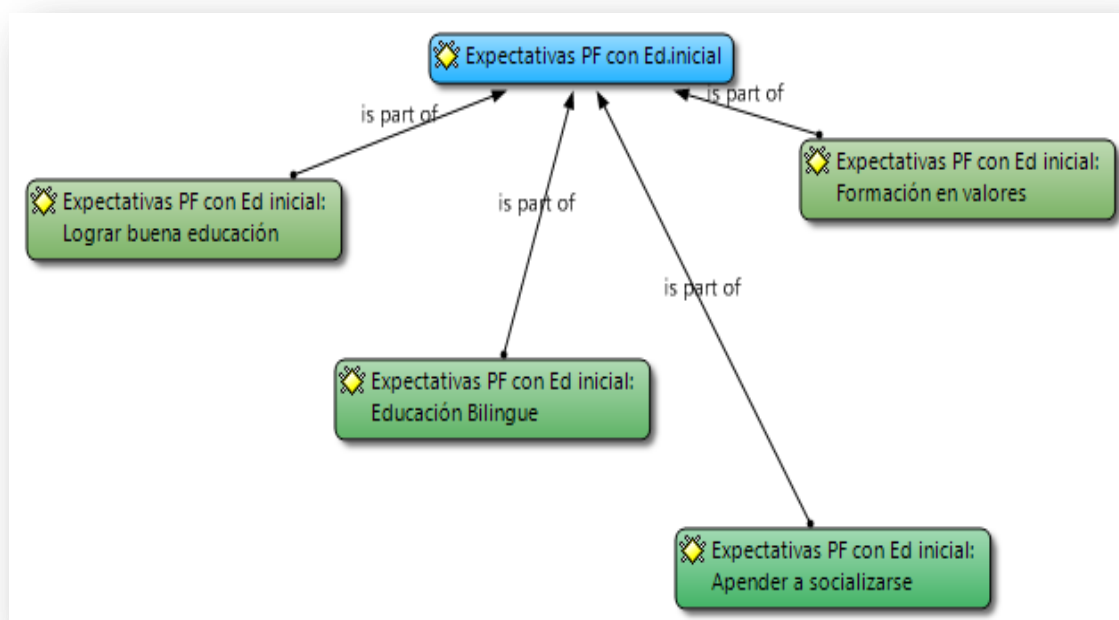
Expectativas PF con Ed.inicial

is part of

is part of

Expectativas PF con Ed inicial: Lograr buena educación

Expectativas PF con Ed inicial: Formación en valores

is part of

is part of

Expectativas PF con Ed inicial: Educación Bilingue

Expectativas PF con Ed inicial: Apender a socializarse